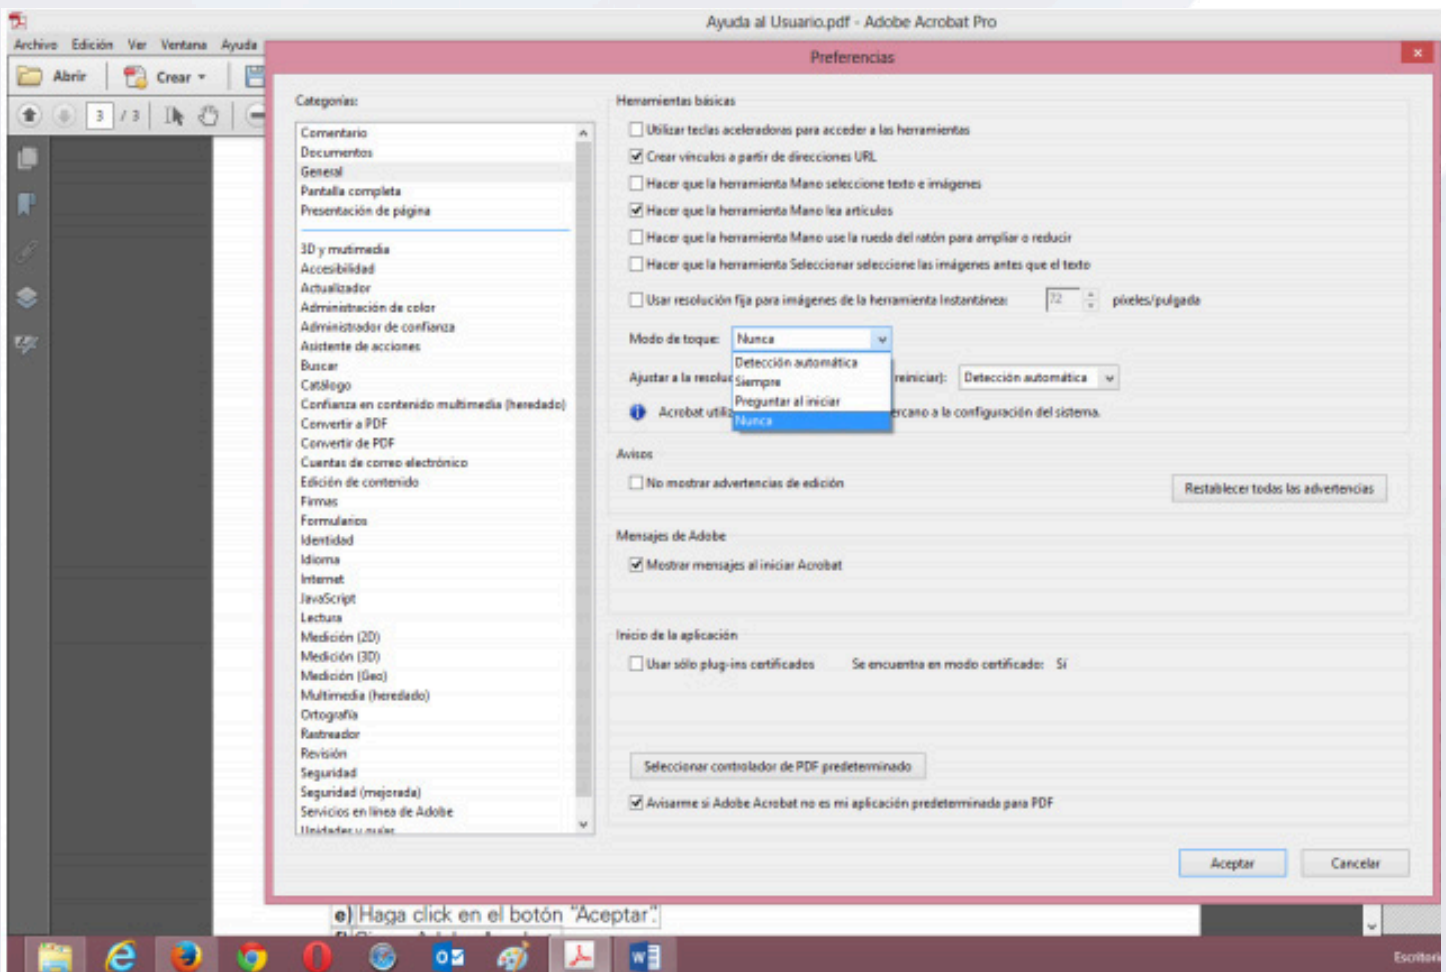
Ayuda al Usuario.pdf - Adobe Acrobat Pro

Archivo Edición Ver Ventana Ayuda

Abrir Crear

3 / 3

Preferencias

Categorías:

Comentario
Documentos
General
Pantalla completa
Presentación de página

3D y multimedia
Accesibilidad
Actualizador
Administración de color
Administrador de confianza
Asistente de acciones
Buscar
Catálogo
Confianza en contenido multimedia (heredado)
Convertir a PDF
Convertir de PDF
Cuentas de correo electrónico
Edición de contenido
Firmas
Formularios
Identidad
Idioma
Internet
JavaScript
Lectura
Medición (2D)
Medición (3D)
Medición (Geo)
Multimedia (heredado)
Ortografía
Rastreador
Revisión
Seguridad
Seguridad (mejorada)
Servicios en línea de Adobe
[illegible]

Herramientas básicas

Utilizar teclas aceleradoras para acceder a las herramientas
Crear vínculos a partir de direcciones URL
Hacer que la herramienta Mano seleccione texto e imágenes
Hacer que la herramienta Mano lea artículos
Hacer que la herramienta Mano use la rueda del ratón para ampliar o reducir
Hacer que la herramienta Seleccionar seleccione las imágenes antes que el texto

Usar resolución fija para imágenes de la herramienta Instantánea: 72 píxeles/pulgada

Modo de toque: Nunca

Detección automática
Siempre
Preguntar al iniciar
Nunca

Ajustar a la resolu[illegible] reiniciar): Detección automática

Acrobat utili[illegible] cano a la configuración del sistema.

Avisos

No mostrar advertencias de edición

Restablecer todas las advertencias

Mensajes de Adobe

Mostrar mensajes al iniciar Acrobat

Inicio de la aplicación

Usar sólo plug-ins certificados Se encuentra en modo certificado: Sí

Seleccionar controlador de PDF predeterminado

Avisarme si Adobe Acrobat no es mi aplicación predeterminada para PDF

Aceptar Cancelar

e) Haga click en el botón "Aceptar".

Escritorio